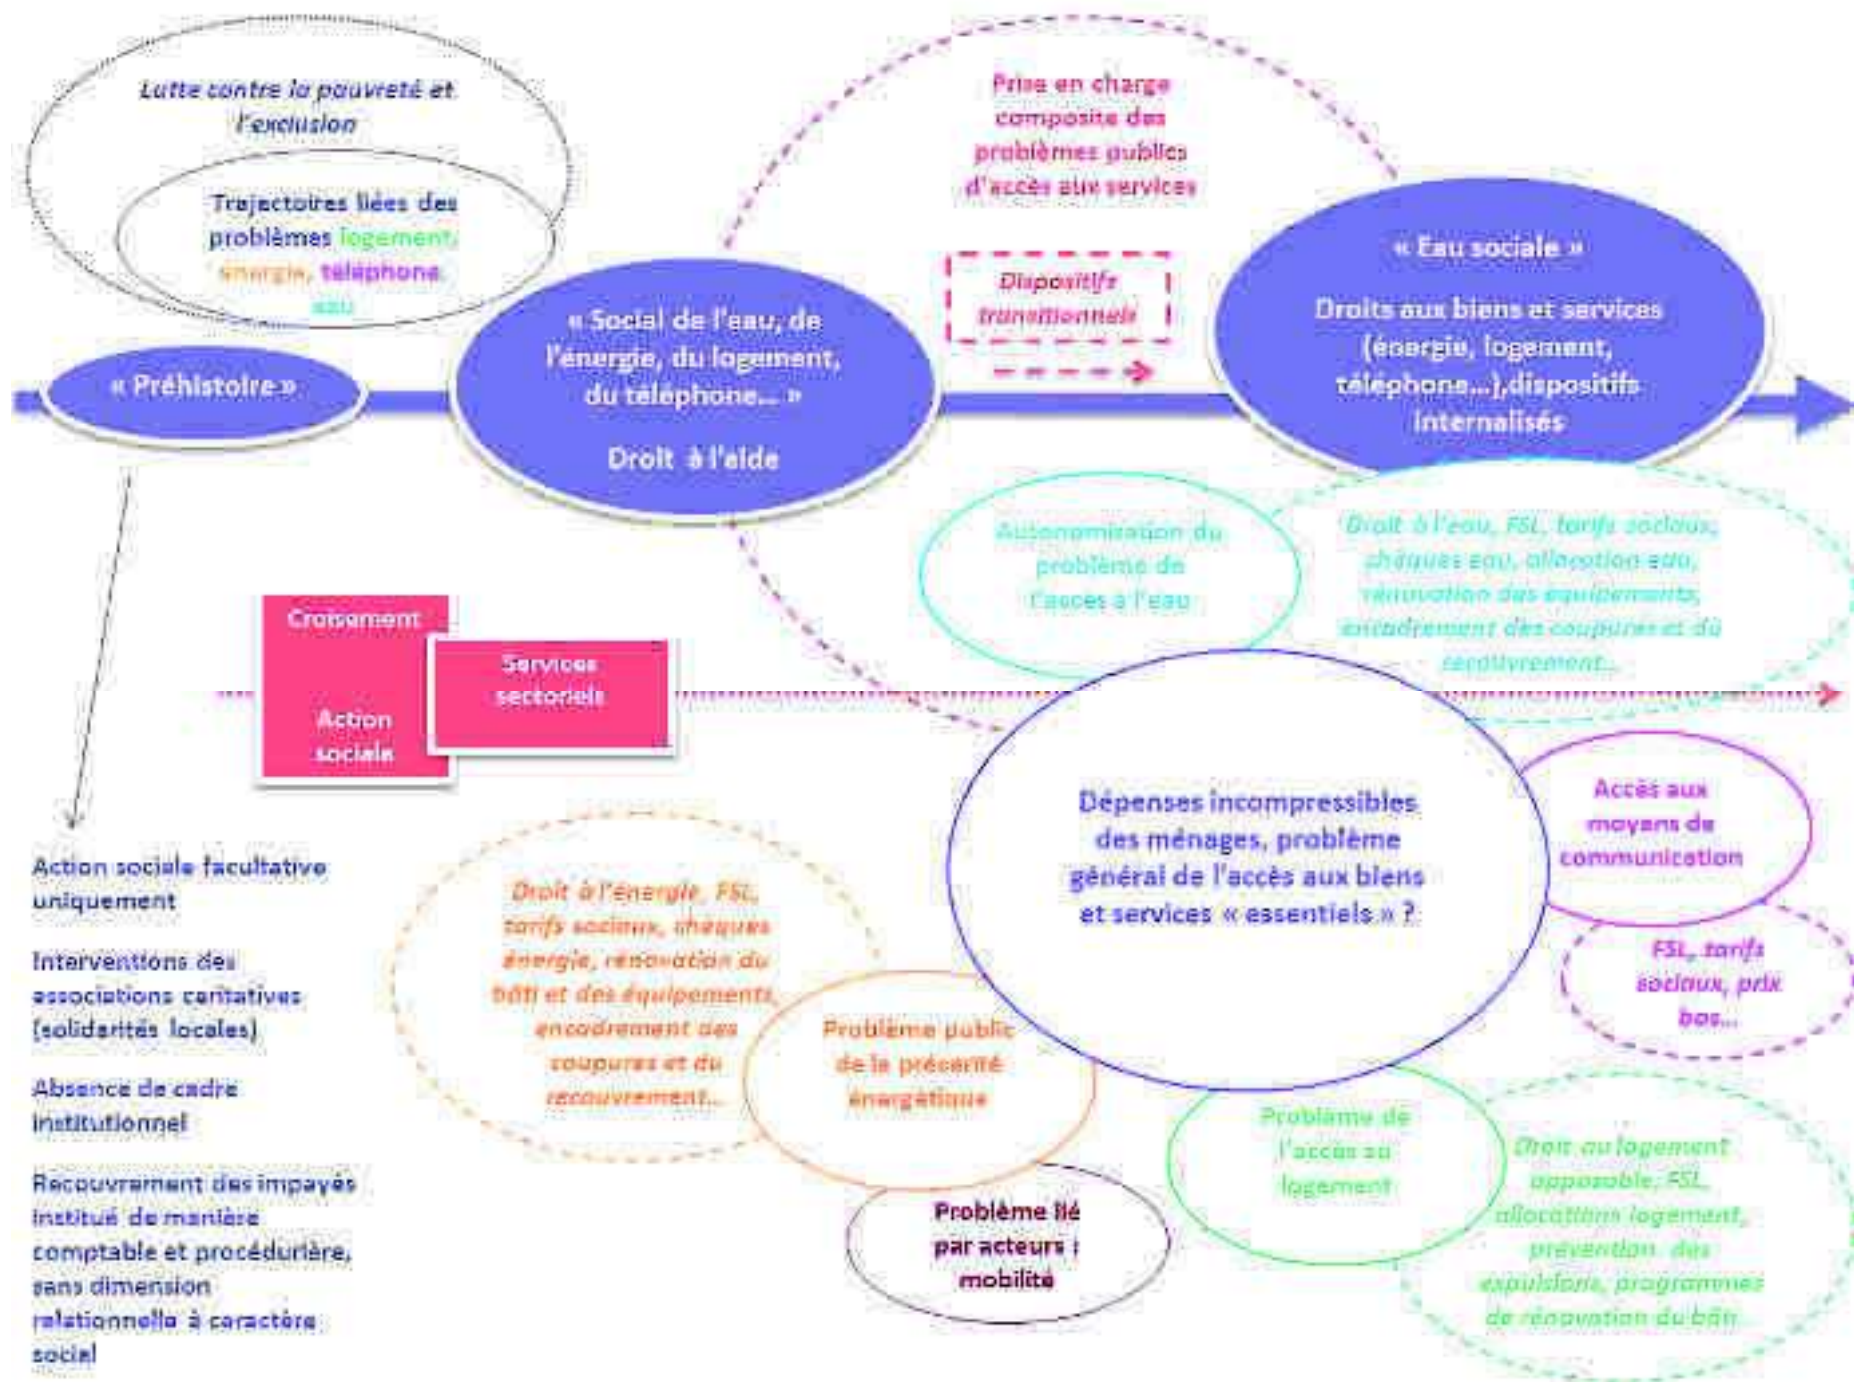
Lutte contre la pauvreté et l'exclusion

Trajectoires liées des problèmes logement, énergie, téléphone, eau

« Préhistoire »

« Social de l'eau, de l'énergie, du logement, du téléphone... »

Droit à l'aide

Prise en charge composite des problèmes publics d'accès aux services

Dispositifs transitionnels

« Eau sociale »

Droits aux biens et services (énergie, logement, téléphone...),dispositifs internalisés

Autonomisation du problème de l'accès à l'eau

Droit à l'eau, FSL, tarifs sociaux, chèques eau, allocation eau, rénovation des équipements, encadrement des coupures et du recouvrement...

Croisement

Action sociale

Services sectoriels

Action sociale facultative uniquement

Interventions des associations caritatives (solidarités locales)

Absence de cadre institutionnel

Recouvrement des impayés institué de manière comptable et procédurière, sans dimension relationnelle à caractère social

Droit à l'énergie, FSL, tarifs sociaux, chèques énergie, rénovation du bâti et des équipements, encadrement des coupures et du recouvrement...

Problème public de la précarité énergétique

Problème lié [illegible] par acteurs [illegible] mobilité

Dépenses incompressibles des ménages, problème général de l'accès aux biens et services « essentiels » ?

Accès aux moyens de communication

FSL, tarifs sociaux, prix bas...

Problème de l'accès au logement

Droit au logement opposable, FSL, allocations logement, prévention des expulsions, programmes de rénovation du bâti